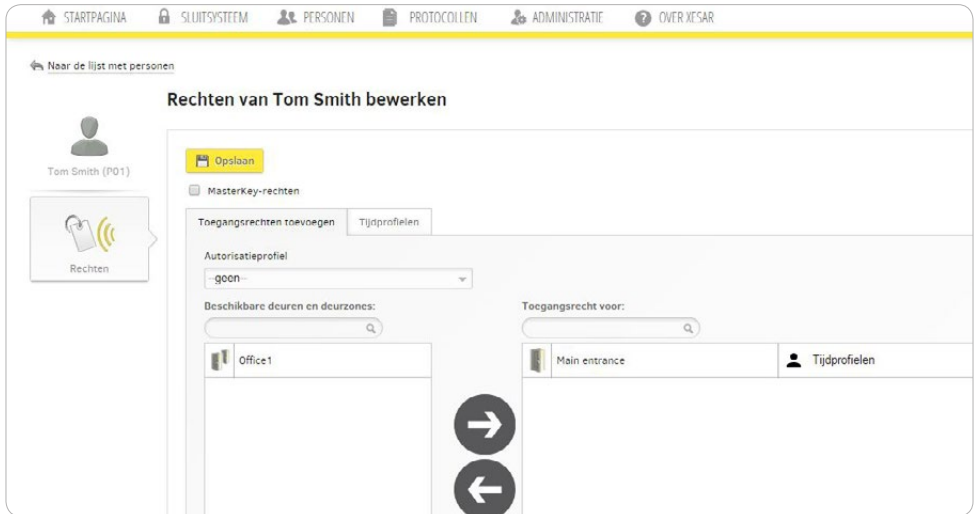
STARTPAGINA SLUITSYSTEEM PERSONEN PROTOCOLLEN ADMINISTRATIE OVER XESAR

Naar de lijst met personen

Rechten van Tom Smith bewerken

Tom Smith (P01)

Rechten

Opslaan

MasterKey-rechten

Toegangsrechten toevoegen Tijdprofielen

Autorisatieprofiel

--geen--

Beschikbare deuren en deurzones:

Office1

Toegangsrecht voor:

Main entrance

Tijdprofielen